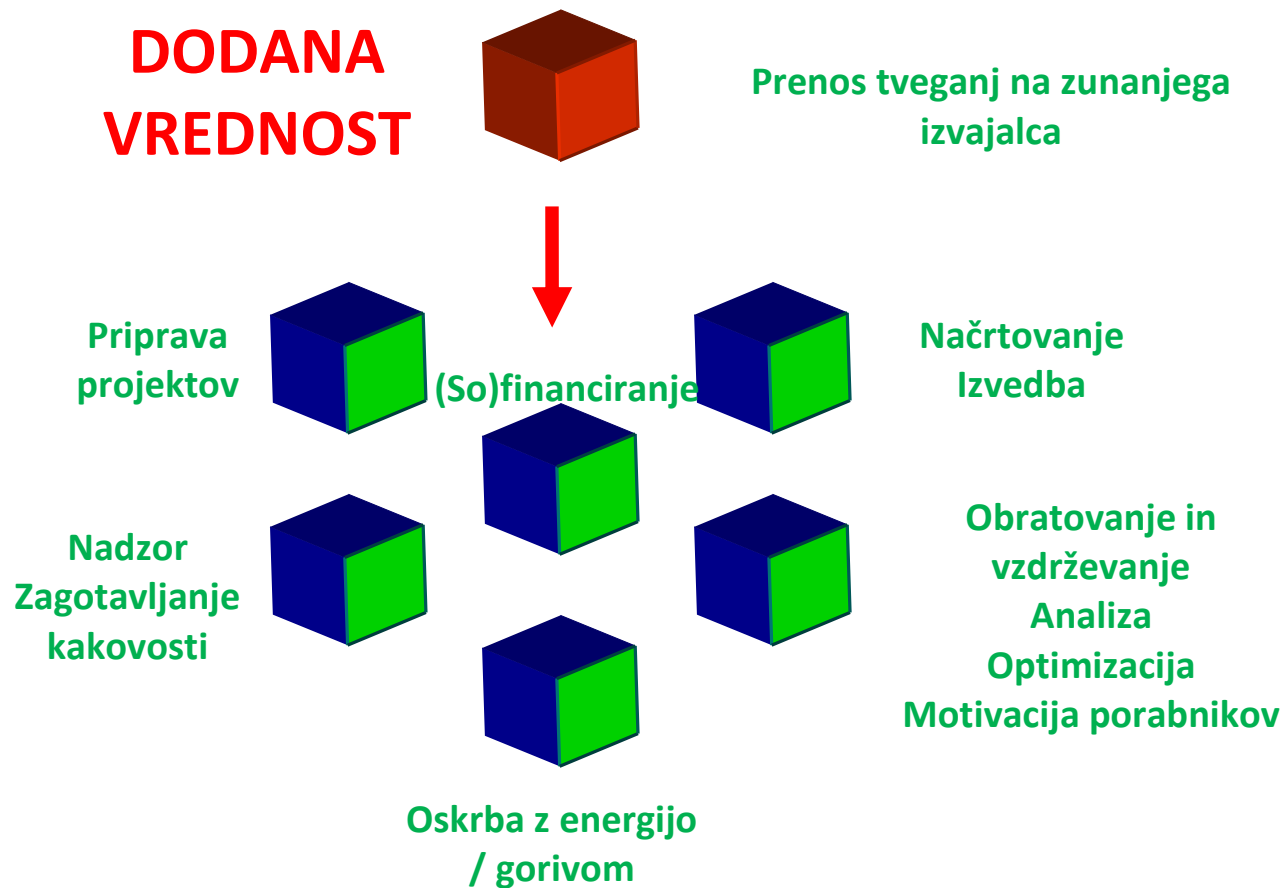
DODANA VREDNOST

Prenos tveganj na zunanjega izvajalca

Priprava projektov

(So)financiranje

Načrtovanje
Izvedba

Nadzor
Zagotavljanje kakovosti

Obratovanje in vzdrževanje
Analiza
Optimizacija
Motivacija porabnikov

Oskrba z energijo / gorivom